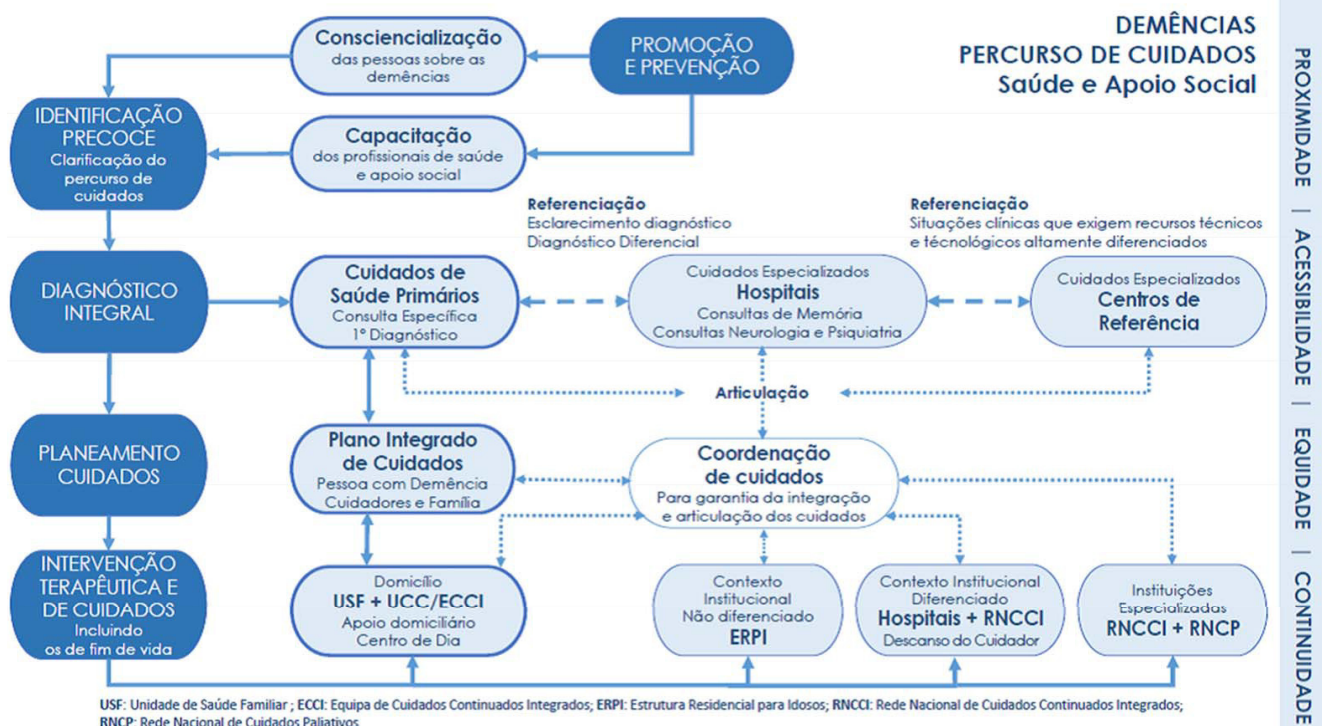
DEMÊNCIAS
PERCURSO DE CUIDADOS
Saúde e Apoio Social

PROXIMIDADE | ACESSIBILIDADE | EQUIDADE | CONTINUIDADE

Consciencialização
das pessoas sobre as demências

PROMOÇÃO E PREVENÇÃO

IDENTIFICAÇÃO PRECOCE
Clarificação do percurso de cuidados

Capacitação
dos profissionais de saúde e apoio social

Referenciação
Esclarecimento diagnóstico
Diagnóstico Diferencial

Referenciação
Situações clínicas que exigem recursos técnicos e técnológicos altamente diferenciados

DIAGNÓSTICO INTEGRAL

Cuidados de Saúde Primários
Consulta Específica
1º Diagnóstico

Cuidados Especializados
Hospitais
Consultas de Memória
Consultas Neurologia e Psiquiatria

Cuidados Especializados
Centros de Referência

Articulação

PLANEAMENTO CUIDADOS

Plano Integrado de Cuidados
Pessoa com Demência
Cuidadores e Família

Coordenação de cuidados
Para garantia da integração e articulação dos cuidados

INTERVENÇÃO TERAPÊUTICA E DE CUIDADOS
Incluindo os de fim de vida

Domicílio
USF + UCC/ECCI
Apoio domiciliário
Centro de Dia

Contexto Institucional
Não diferenciado
ERPI

Contexto Institucional
Diferenciado
Hospitais + RNCCI
Descanso do Cuidador

Instituições
Especializadas
RNCCI + RNCP

USF: Unidade de Saúde Familiar ; ECCI: Equipa de Cuidados Continuados Integrados; ERPI: Estrutura Residencial para Idosos; RNCCI: Rede Nacional de Cuidados Continuados Integrados;
RNCP: Rede Nacional de Cuidados Paliativos